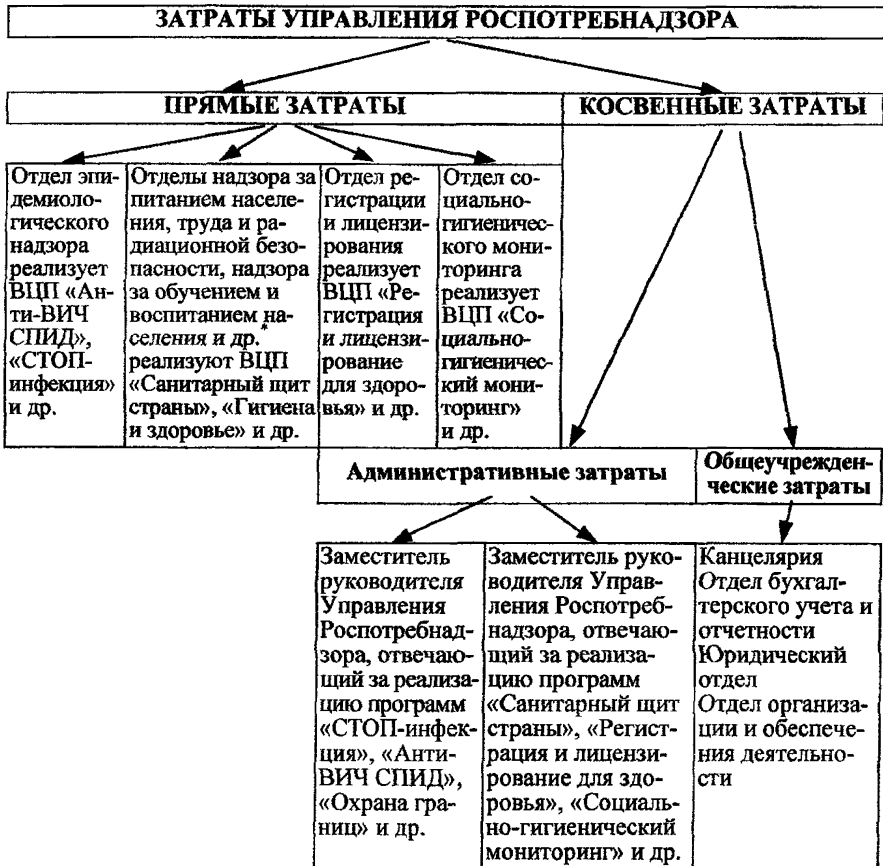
ЗАТРАТЫ УПРАВЛЕНИЯ РОСПОТРЕБНАДЗОРА

ПРЯМЫЕ ЗАТРАТЫ

КОСВЕННЫЕ ЗАТРАТЫ

Отдел эпидемиологического надзора реализует ВЦП «Анти-ВИЧ СПИД», «СТОП-инфекция» и др.

Отделы надзора за питанием населения, труда и радиационной безопасности, надзора за обучением и воспитанием населения и др.* реализуют ВЦП «Санитарный щит страны», «Гигиена и здоровье» и др.

Отдел регистрации и лицензирования реализует ВЦП «Регистрация и лицензирование для здоровья» и др.

Отдел социально-гигиенического мониторинга реализует ВЦП «Социально-гигиенический мониторинг» и др.

Административные затраты

Общеучрежденческие затраты

Заместитель руководителя Управления Роспотребнадзора, отвечающий за реализацию программ «СТОП-инфекция», «Анти-ВИЧ СПИД», «Охрана границ» и др.

Заместитель руководителя Управления Роспотребнадзора, отвечающий за реализацию программ «Санитарный щит страны», «Регистрация и лицензирование для здоровья», «Социально-гигиенический мониторинг» и др.

Канцелярия
Отдел бухгалтерского учета и отчетности
Юридический отдел
Отдел организации и обеспечения деятельности